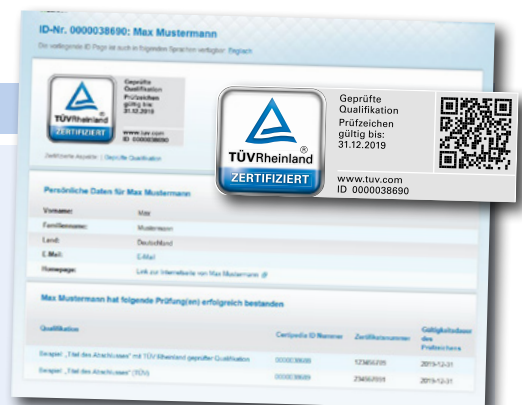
ID-Nr. 0000038690: Max Mustermann

Die vorliegende ID Page ist auch in folgenden Sprachen verfügbar: Englisch

TÜVRheinland®
ZERTIFIZIERT

Geprüfte Qualifikation
Prüfzeichen gültig bis: 31.12.2019

www.tuv.com
ID 0000038690

Zertifikat Auszüge | Geprüfte Qualifikation

TÜVRheinland®
ZERTIFIZIERT

Geprüfte Qualifikation
Prüfzeichen gültig bis: 31.12.2019

www.tuv.com
ID 0000038690

Persönliche Daten für Max Mustermann

| | |
|---|---|
| Vorname: | Max |
| Familienname: | Mustermann |
| Land: | Deutschland |
| E-Mail: | E-Mail |
| Homepage: | Link zur Internetseite von Max Mustermann |

Max Mustermann hat folgende Prüfung(en) erfolgreich bestanden

| Qualifikation | Certipedia ID Nummer | Zertifikatsnummer | Gültigkeitsdauer des Prüfzeichens |
|---|---|---|---|
| Beispiel: „Titel des Abschlusses" mit TÜV Rheinland geprüfter Qualifikation | 0000038690 | 123456 | 2019-12-31 |
| Beispiel: „Titel des Abschlusses" (TÜV) | 0000038690 | 234567 | 2019-12-31 |